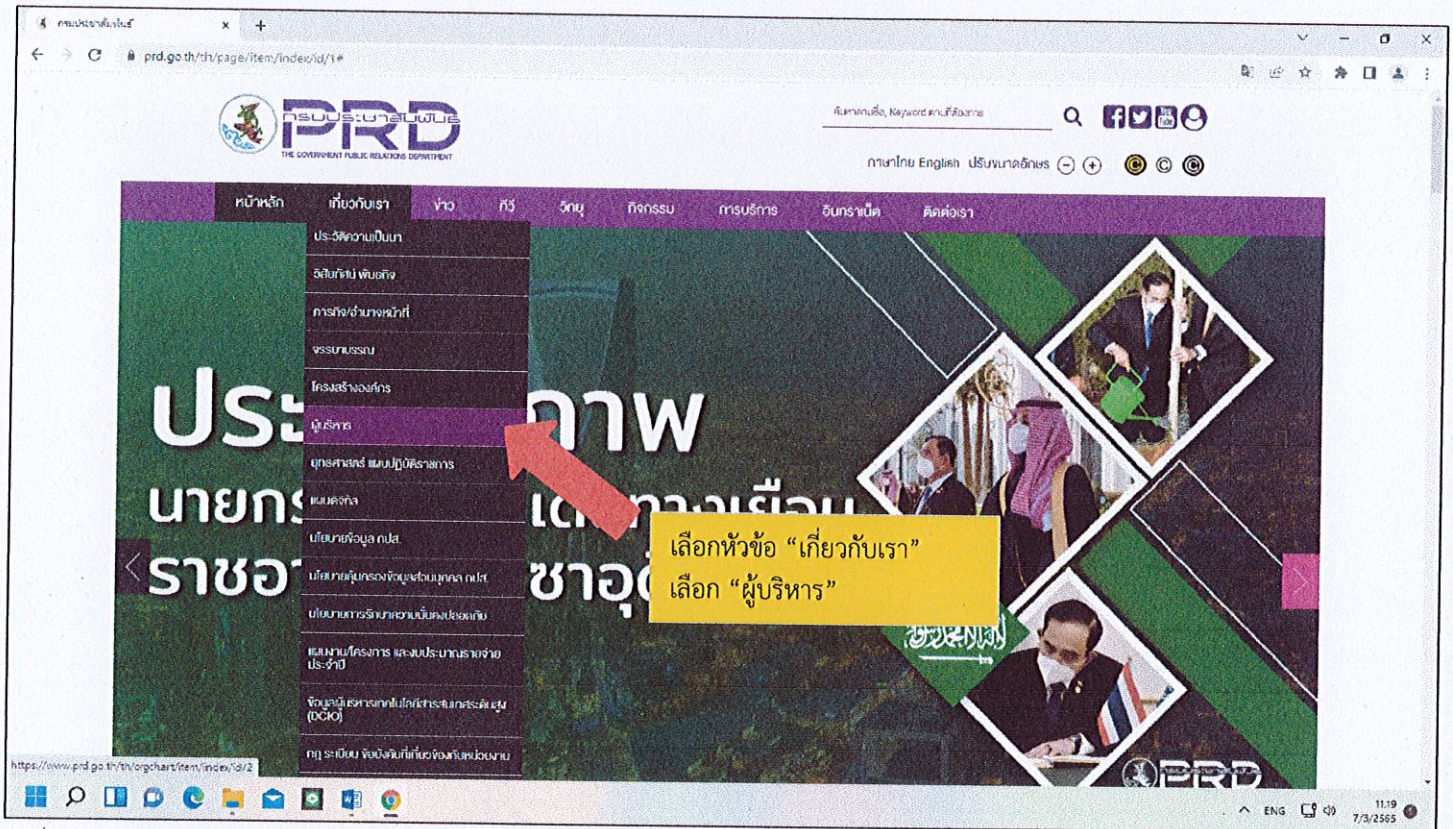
กรมประชาสัมพันธ์ ×
+
prd.go.th/th/page/item/index/id/1#

PRD
กรมประชาสัมพันธ์
THE GOVERNMENT PUBLIC RELATIONS DEPARTMENT

ค้นหาจากชื่อ, Keyword ตามที่ต้องการ
ภาษาไทย English ปรับขนาดอักษร

หน้าหลัก
เกี่ยวกับเรา
ข่าว
ทีวี
วิทยุ
กิจกรรม
การบริการ
อินทราเน็ต
ติดต่อเรา

ประวัติความเป็นมา
วิสัยทัศน์ พันธกิจ
ภารกิจ/อำนาจหน้าที่
จรรยาบรรณ
โครงสร้างองค์กร
ผู้บริหาร
ยุทธศาสตร์ แผนปฏิบัติราชการ
แผนดิจิทัล
นโยบายข้อมูล กปส.
นโยบายคุ้มครองข้อมูลส่วนบุคคล กปส.
นโยบายการรักษาความมั่นคงปลอดภัย
แผนงาน/โครงการ และงบประมาณรายจ่ายประจำปี
ข้อมูลผู้บริหารเทคโนโลยีสารสนเทศระดับสูง (DCIO)
กฎ ระเบียบ ข้อบังคับที่เกี่ยวข้องกับหน่วยงาน

ประ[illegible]ภาพ
นายกร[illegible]เดิ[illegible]เยือน
ราชอา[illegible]ซาอุ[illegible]

เลือกหัวข้อ “เกี่ยวกับเรา”
เลือก “ผู้บริหาร”

PRD

https://www.prd.go.th/th/orgchart/item/index/id/2

ENG
11.19
7/3/2565